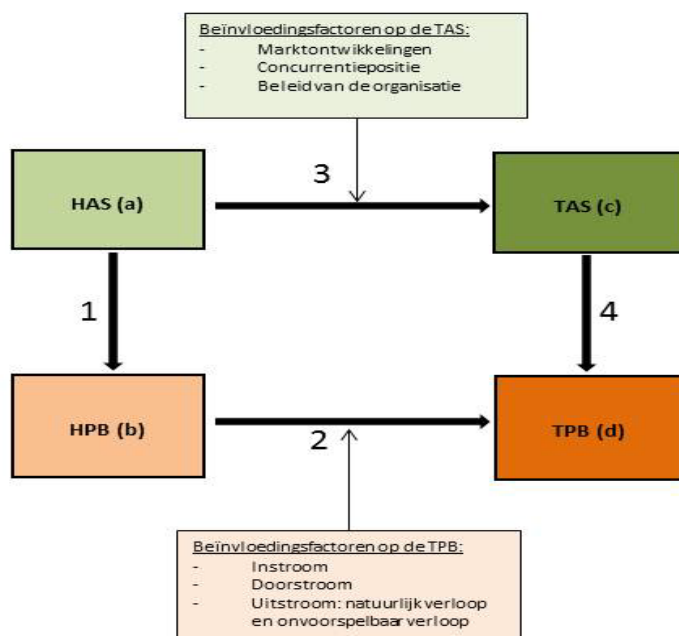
Beïnvloedingsfactoren op de TAS:
- Marktontwikkelingen
- Concurrentiepositie
- Beleid van de organisatie

HAS (a)

3

TAS (c)

1

4

HPB (b)

2

TPB (d)

Beïnvloedingsfactoren op de TPB:
- Instroom
- Doorstroom
- Uitstroom: natuurlijk verloop en onvoorspelbaar verloop